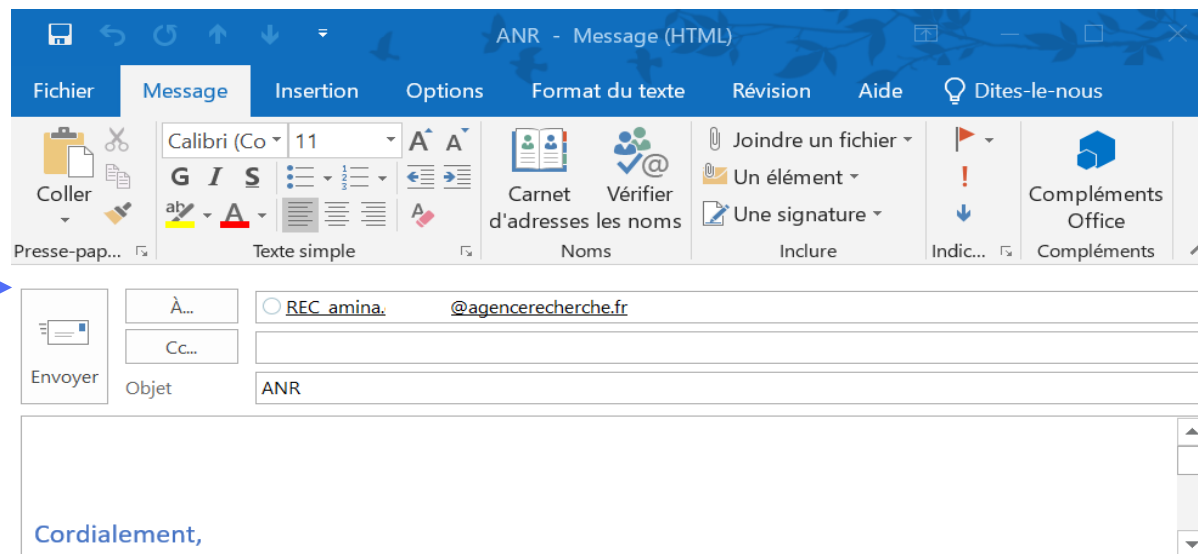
ANR - Message (HTML)

Fichier Message Insertion Options Format du texte Révision Aide Dites-le-nous

Coller
Presse-pap...

Calibri (Co 11
G I S
Texte simple

Carnet d'adresses
Vérifier les noms
Noms

Joindre un fichier
Un élément
Une signature
Inclure

Indic...

Compléments Office
Compléments

Envoyer
À...
REC_amina. @agencerecherche.fr
Cc...
Objet
ANR

Cordialement,